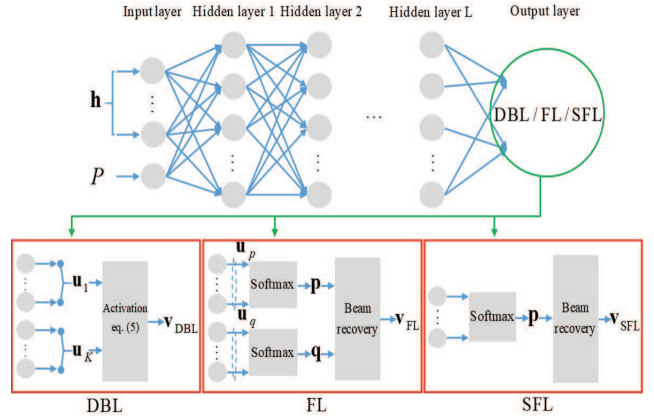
Input layer Hidden layer 1 Hidden layer 2 Hidden layer L Output layer

$\mathbf{h}$

$P$

…

DBL / FL / SFL

$\mathbf{u}_1$

$\mathbf{u}_K$

Activation eq. (5)

$\mathbf{v}_{\text{DBL}}$

$\mathbf{u}_p$

$\mathbf{u}_q$

Softmax

$\mathbf{p}$

Softmax

$\mathbf{q}$

Beam recovery

$\mathbf{v}_{\text{FL}}$

Softmax

$\mathbf{p}$

Beam recovery

$\mathbf{v}_{\text{SFL}}$

DBL FL SFL